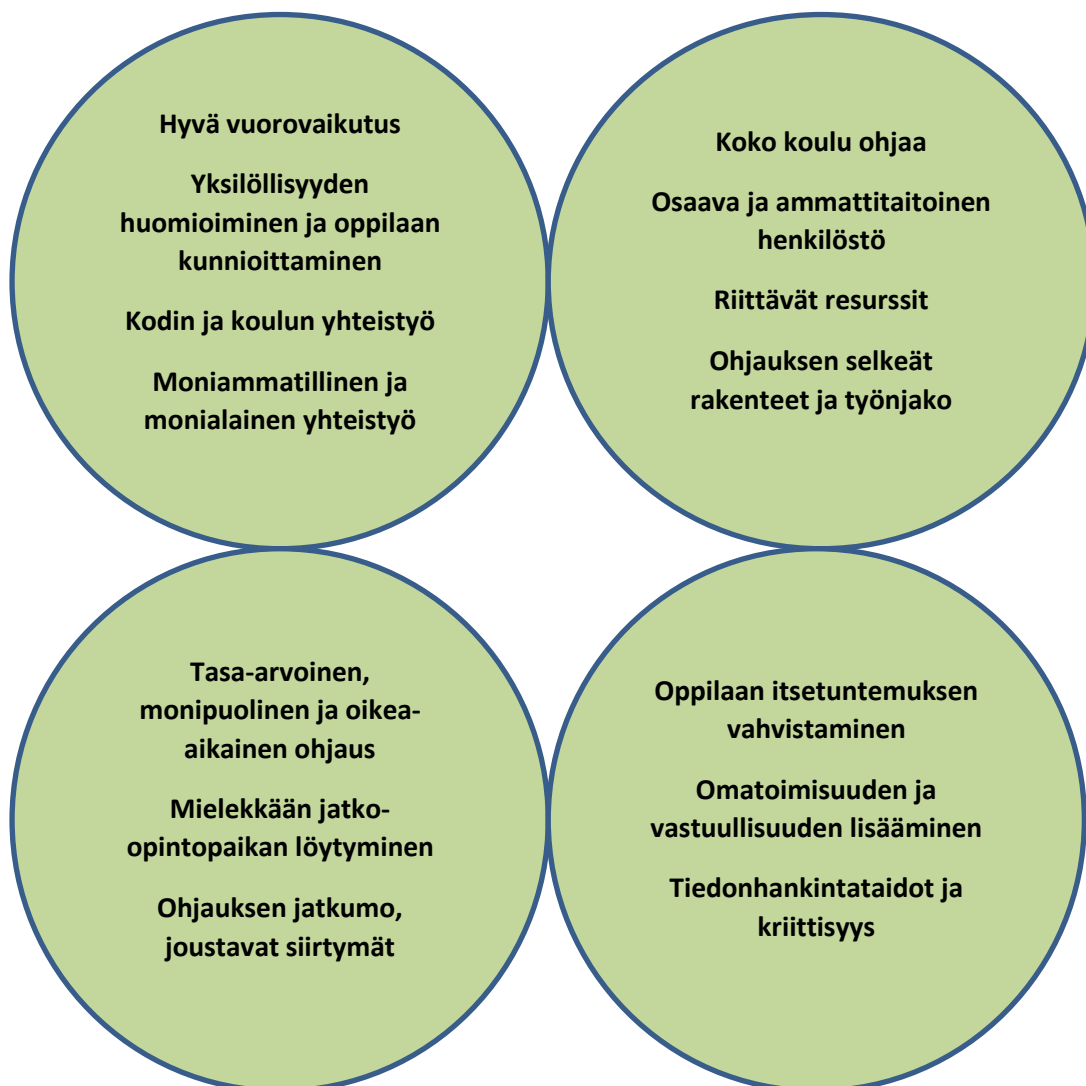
Hyvä vuorovaikutus

Yksilöllisyyden huomioiminen ja oppilaan kunnioittaminen

Kodin ja koulun yhteistyö

Moniammatillinen ja monialainen yhteistyö

Koko koulu ohjaa

Osaava ja ammattitaitoinen henkilöstö

Riittävät resurssit

Ohjauksen selkeät rakenteet ja työnjako

Tasa-arvoinen, monipuolinen ja oikea-aikainen ohjaus

Mielekkään jatko-opintopaikan löytyminen

Ohjauksen jatkumo, joustavat siirtymät

Oppilaan itsetuntemuksen vahvistaminen

Omatoimisuuden ja vastuullisuuden lisääminen

Tiedonhankintataidot ja kriittisyys